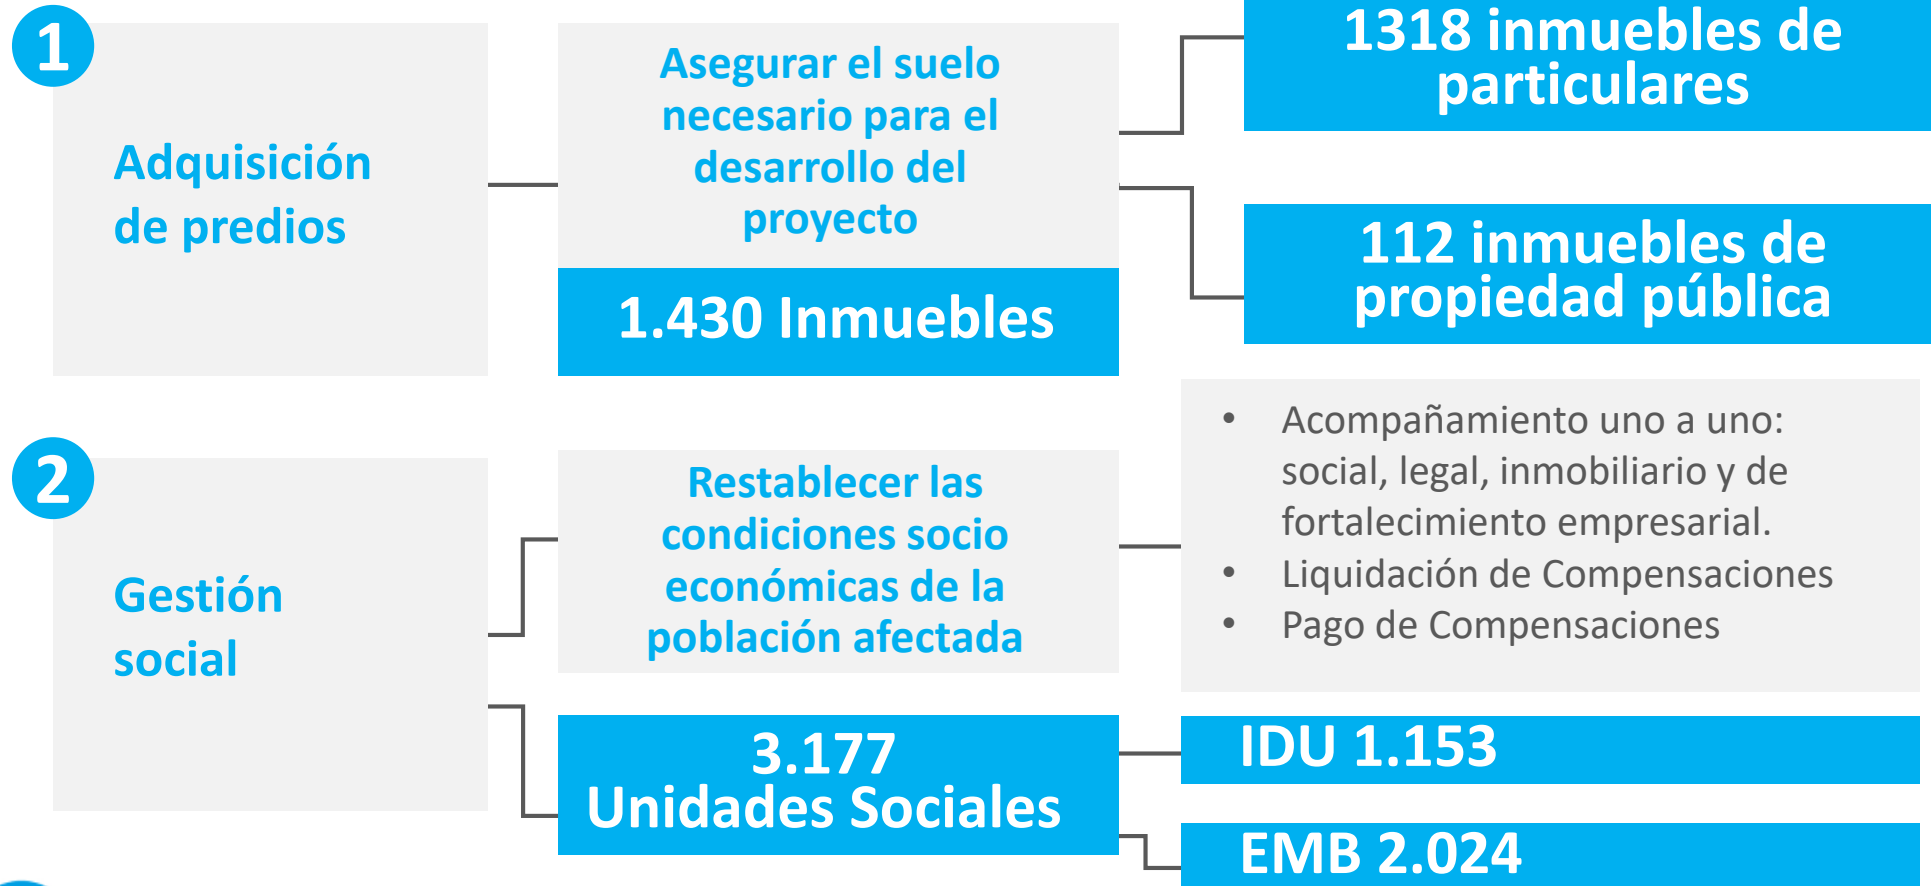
1

Adquisición de predios

Asegurar el suelo necesario para el desarrollo del proyecto

1.430 Inmuebles

1318 inmuebles de particulares

112 inmuebles de propiedad pública

2

Gestión social

Restablecer las condiciones socio económicas de la población afectada

3.177 Unidades Sociales

- Acompañamiento uno a uno: social, legal, inmobiliario y de fortalecimiento empresarial.
- Liquidación de Compensaciones
- Pago de Compensaciones

IDU 1.153

EMB 2.024